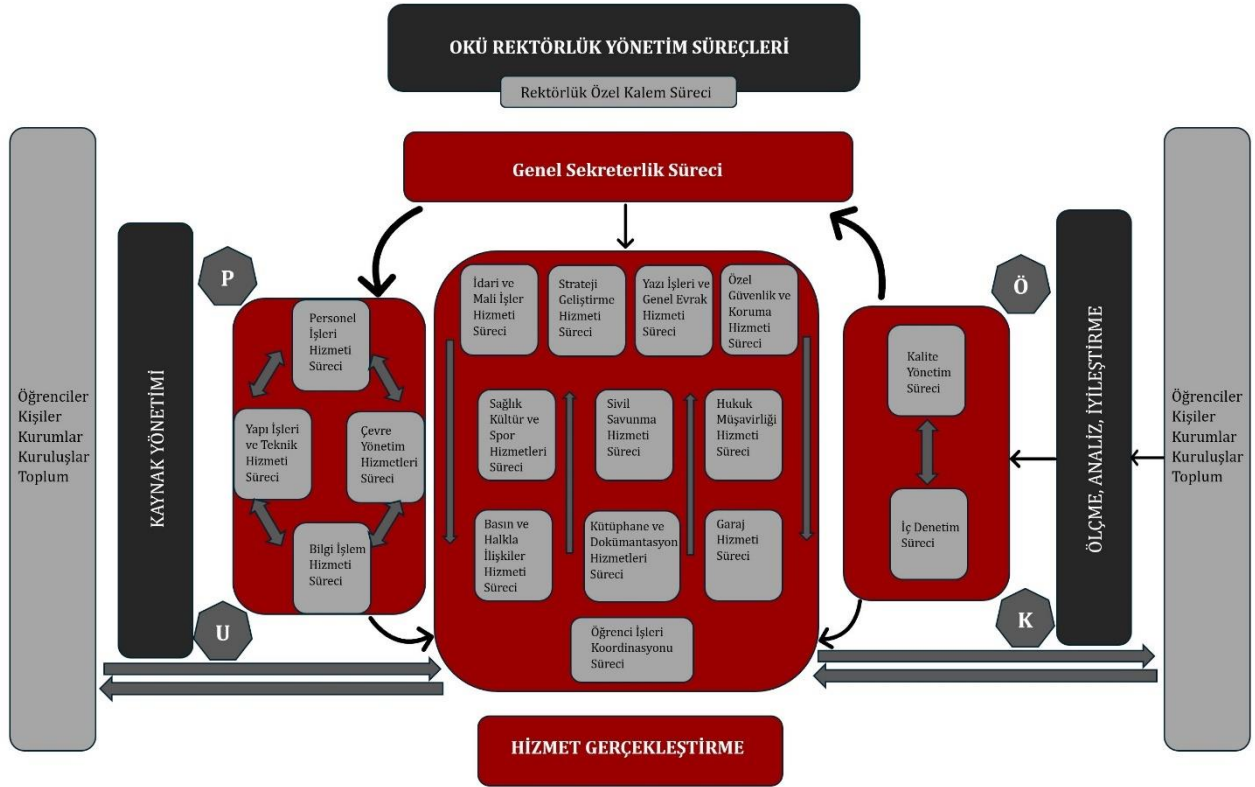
OKÜ REKTÖRLÜK YÖNETİM SÜREÇLERİ

Rektörlük Özel Kalem Süreci

Genel Sekreterlik Süreci

Öğrenciler
Kişiler
Kurumlar
Kuruluşlar
Toplum

KAYNAK YÖNETİMİ

P

Personel İşleri Hizmeti Süreci

Yapı İşleri ve Teknik Hizmeti Süreci

Çevre Yönetim Hizmetleri Süreci

Bilgi İşlem Hizmeti Süreci

U

İdari ve Mali İşler Hizmeti Süreci

Strateji Geliştirme Hizmeti Süreci

Yazı İşleri ve Genel Evrak Hizmeti Süreci

Özel Güvenlik ve Koruma Hizmeti Süreci

Sağlık Kültür ve Spor Hizmetleri Süreci

Sivil Savunma Hizmeti Süreci

Hukuk Müşavirliği Hizmeti Süreci

Basın ve Halkla İlişkiler Hizmeti Süreci

Kütüphane ve Dokümantasyon Hizmetleri Süreci

Garaj Hizmeti Süreci

Öğrenci İşleri Koordinasyonu Süreci

Ö

Kalite Yönetim Süreci

İç Denetim Süreci

K

ÖLÇME, ANALİZ, İYİLEŞTİRME

Öğrenciler
Kişiler
Kurumlar
Kuruluşlar
Toplum

HİZMET GERÇEKLEŞTİRME